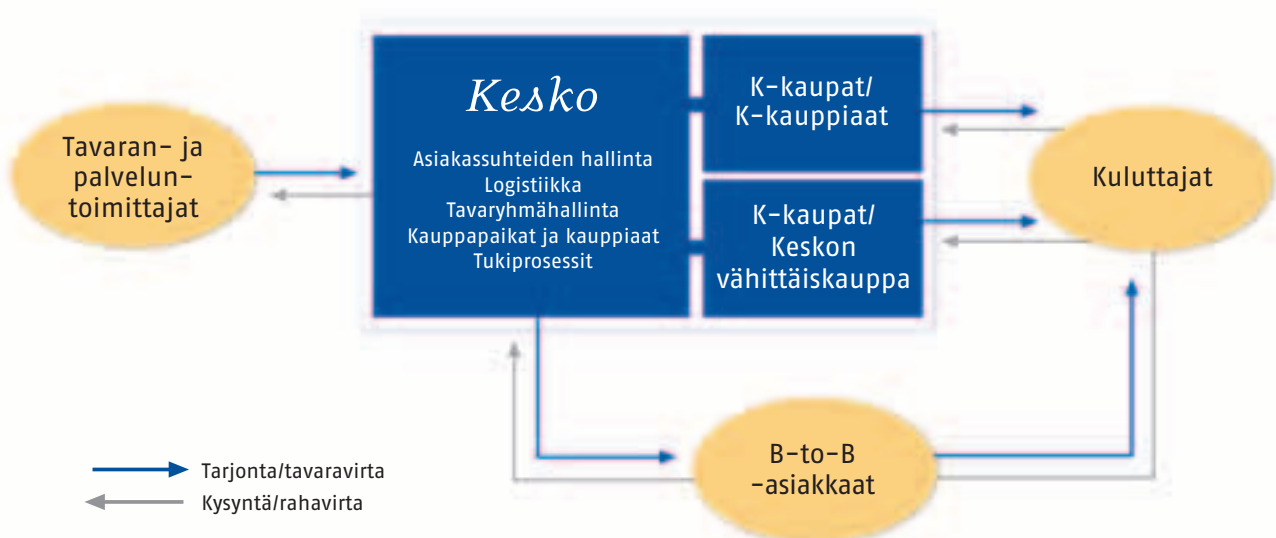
Tavaran- ja palvelun-toimittajat

Kesko

Asiakassuhteiden hallinta
Logistiikka
Tavaryhmähallinta
Kauppapaikat ja kauppiaat
Tukiprosessit

K-kaupat/ K-kauppiaat

K-kaupat/ Keskon vähittäiskauppa

Kuluttajat

B-to-B -asiakkaat

Tarjonta/tavaravirta
Kysyntä/rahavirta